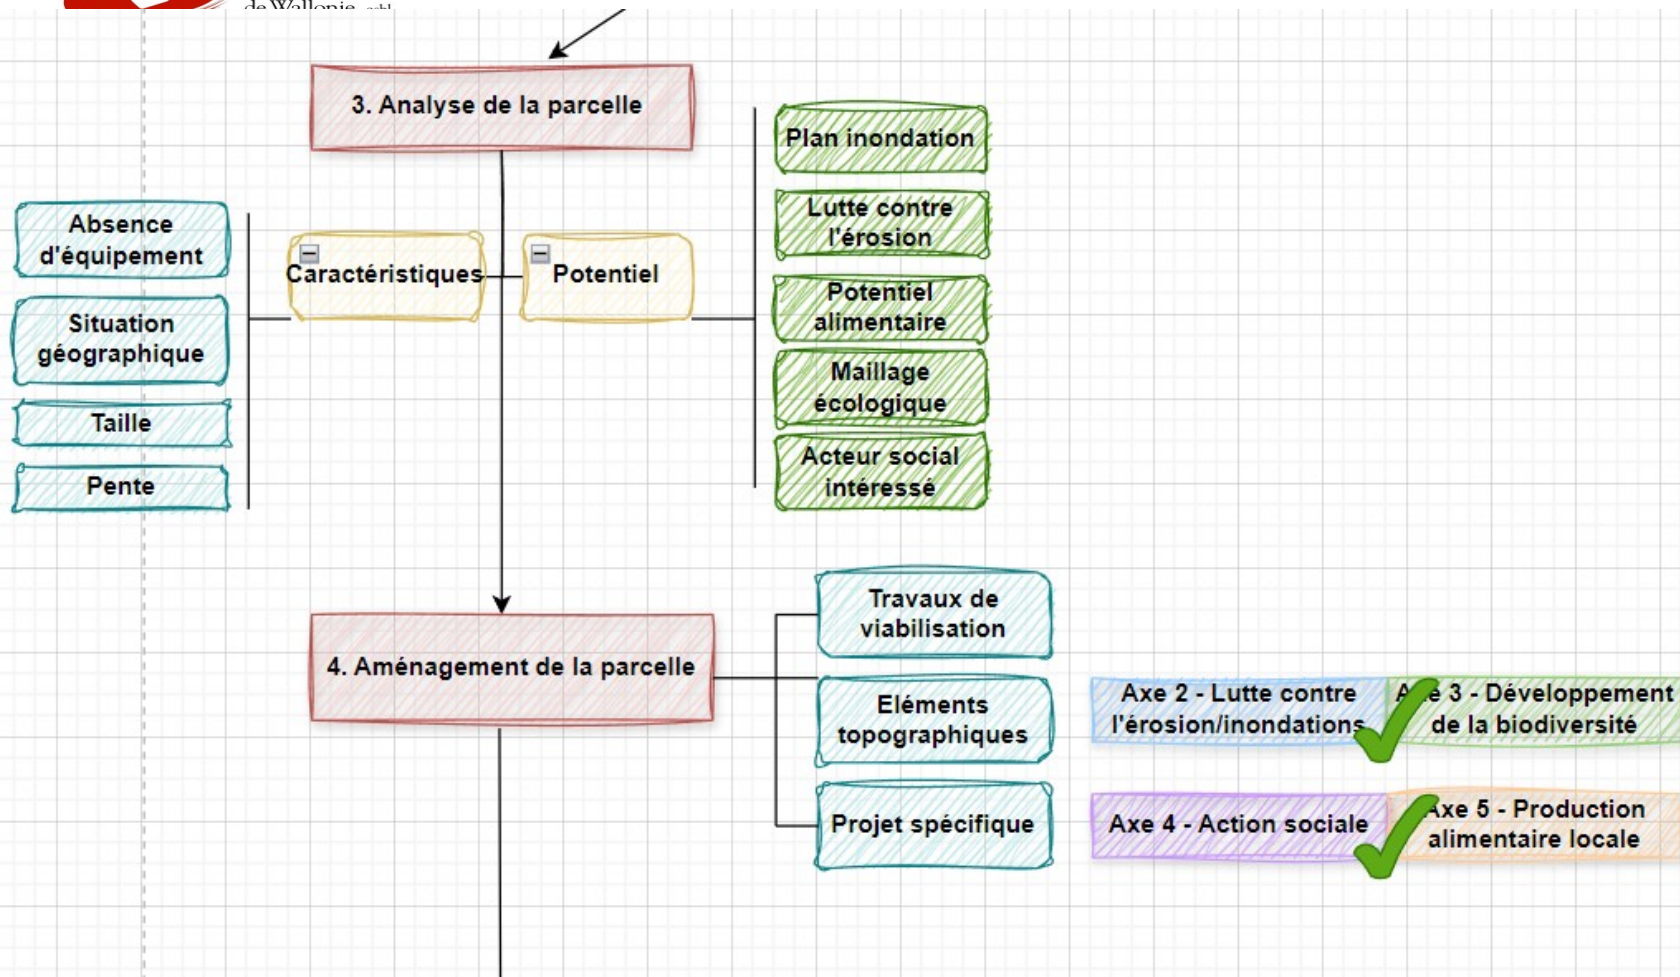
de Wallonie asbl

3. Analyse de la parcelle

Absence d'équipement

Situation géographique

Taille

Pente

Caractéristiques

Potentiel

Plan inondation

Lutte contre l'érosion

Potentiel alimentaire

Maillage écologique

Acteur social intéressé

4. Aménagement de la parcelle

Travaux de viabilisation

Eléments topographiques

Projet spécifique

Axe 2 - Lutte contre l'érosion/inondations

A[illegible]e 3 - Développement de la biodiversité

Axe 4 - Action sociale

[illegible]xe 5 - Production alimentaire locale